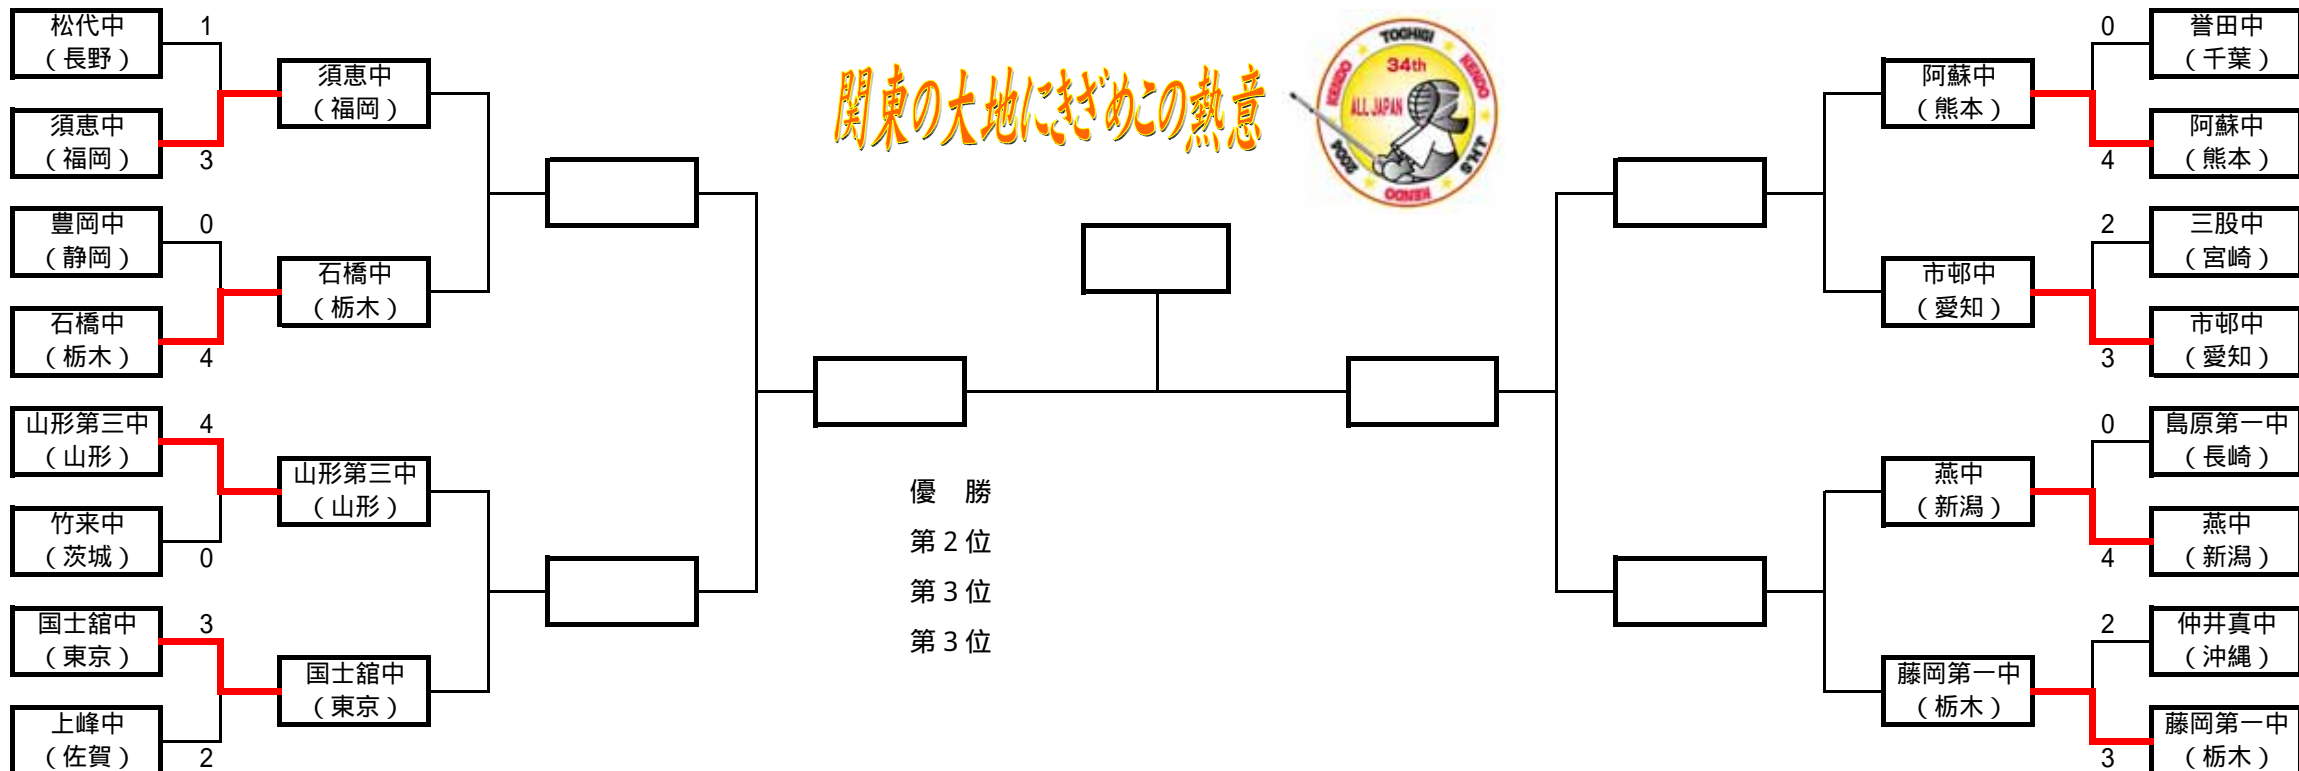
関東の大地にきざめこの熱意

TOCHIGI 34th ALL JAPAN KENDO 2004 OOMEN

松代中（長野） 1
須恵中（福岡） 3
須恵中（福岡）

豊岡中（静岡） 0
石橋中（栃木） 4
石橋中（栃木）

山形第三中（山形） 4
竹来中（茨城） 0
山形第三中（山形）

国士舘中（東京） 3
上峰中（佐賀） 2
国士舘中（東京）

誉田中（千葉） 0
阿蘇中（熊本） 4
阿蘇中（熊本）

三股中（宮崎） 2
市邨中（愛知） 3
市邨中（愛知）

島原第一中（長崎） 0
燕中（新潟） 4
燕中（新潟）

仲井真中（沖縄） 2
藤岡第一中（栃木） 3
藤岡第一中（栃木）

優　勝
第 2 位
第 3 位
第 3 位